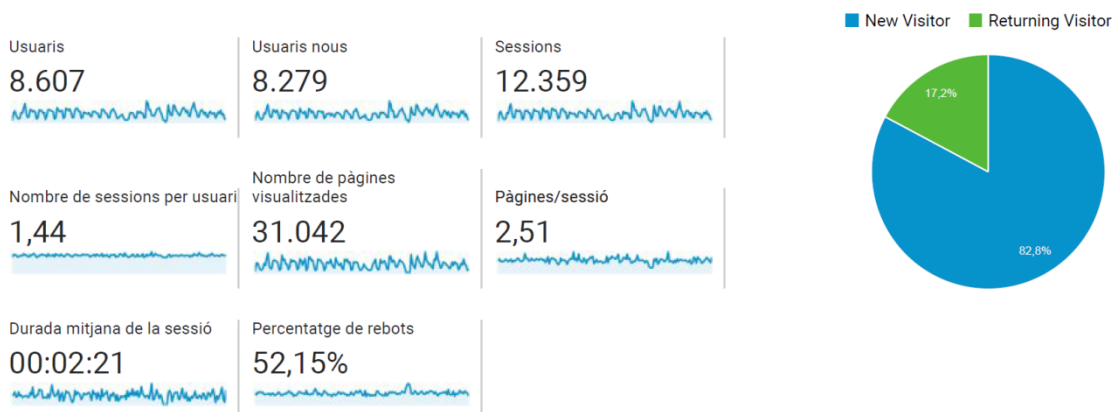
Usuaris
8.607

Usuaris nous
8.279

Sessions
12.359

Nombre de sessions per usuari
1,44

Nombre de pàgines visualitzades
31.042

Pàgines/sessió
2,51

Durada mitjana de la sessió
00:02:21

Percentatge de rebots
52,15%

New Visitor
Returning Visitor

17,2%

82,8%